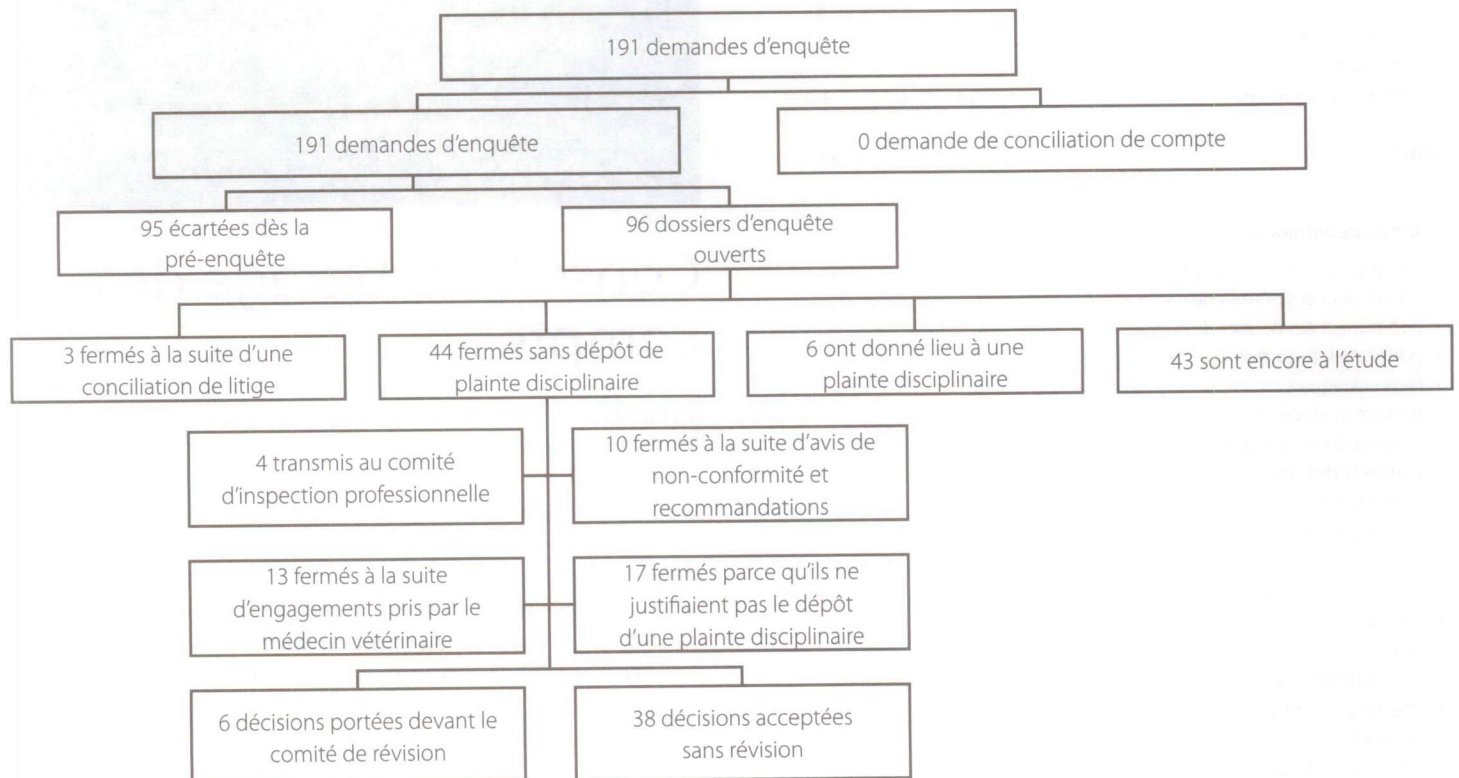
191 demandes d'enquête

191 demandes d'enquête

0 demande de conciliation de compte

95 écartées dès la pré-enquête

96 dossiers d'enquête ouverts

3 fermés à la suite d'une conciliation de litige

44 fermés sans dépôt de plainte disciplinaire

6 ont donné lieu à une plainte disciplinaire

43 sont encore à l'étude

4 transmis au comité d'inspection professionnelle

10 fermés à la suite d'avis de non-conformité et recommandations

13 fermés à la suite d'engagements pris par le médecin vétérinaire

17 fermés parce qu'ils ne justifiaient pas le dépôt d'une plainte disciplinaire

6 décisions portées devant le comité de révision

38 décisions acceptées sans révision